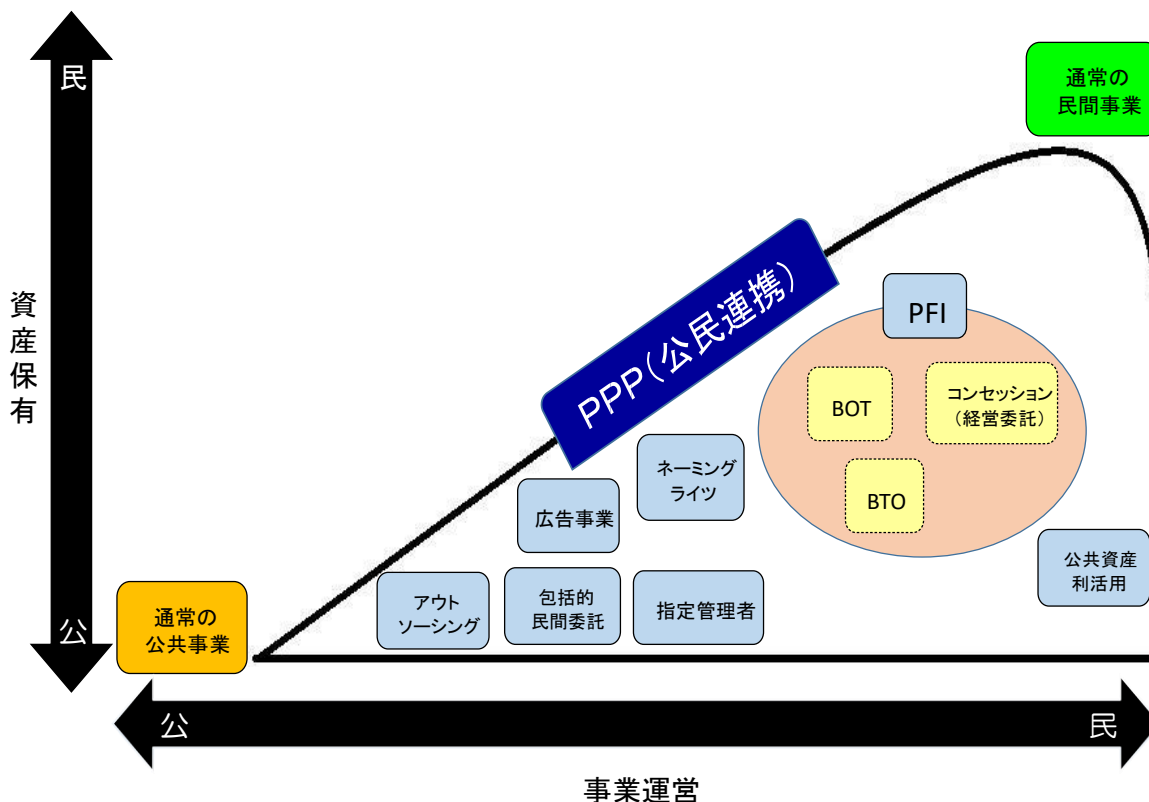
民

資産保有

公

通常の
民間事業

PPP（公民連携）

PFI

BOT

コンセッション
（経営委託）

BTO

ネーミング
ライツ

広告事業

アウト
ソーシング

包括的
民間委託

指定管理者

公共資産
利活用

通常の
公共事業

公

民

事業運営